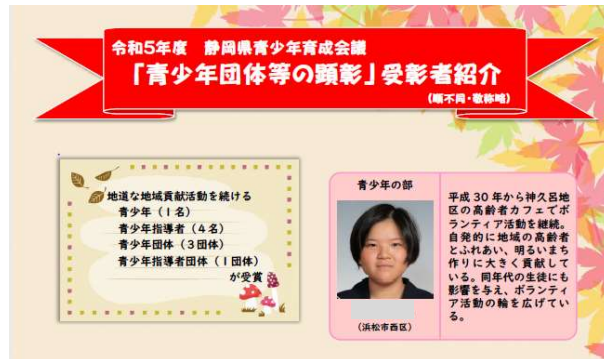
令和5年度　静岡県青少年育成会議
「青少年団体等の顕彰」受彰者紹介
（順不同・敬称略）

地道な地域貢献活動を続ける
青少年（１名）
青少年指導者（４名）
青少年団体（３団体）
青少年指導者団体（１団体）
が受賞

青少年の部

（浜松市西区）

平成３０年から神久呂地区の高齢者カフェでボランティア活動を継続。自発的に地域の高齢者とふれあい、明るいまち作りに大きく貢献している。同年代の生徒にも影響を与え、ボランティア活動の輪を広げている。